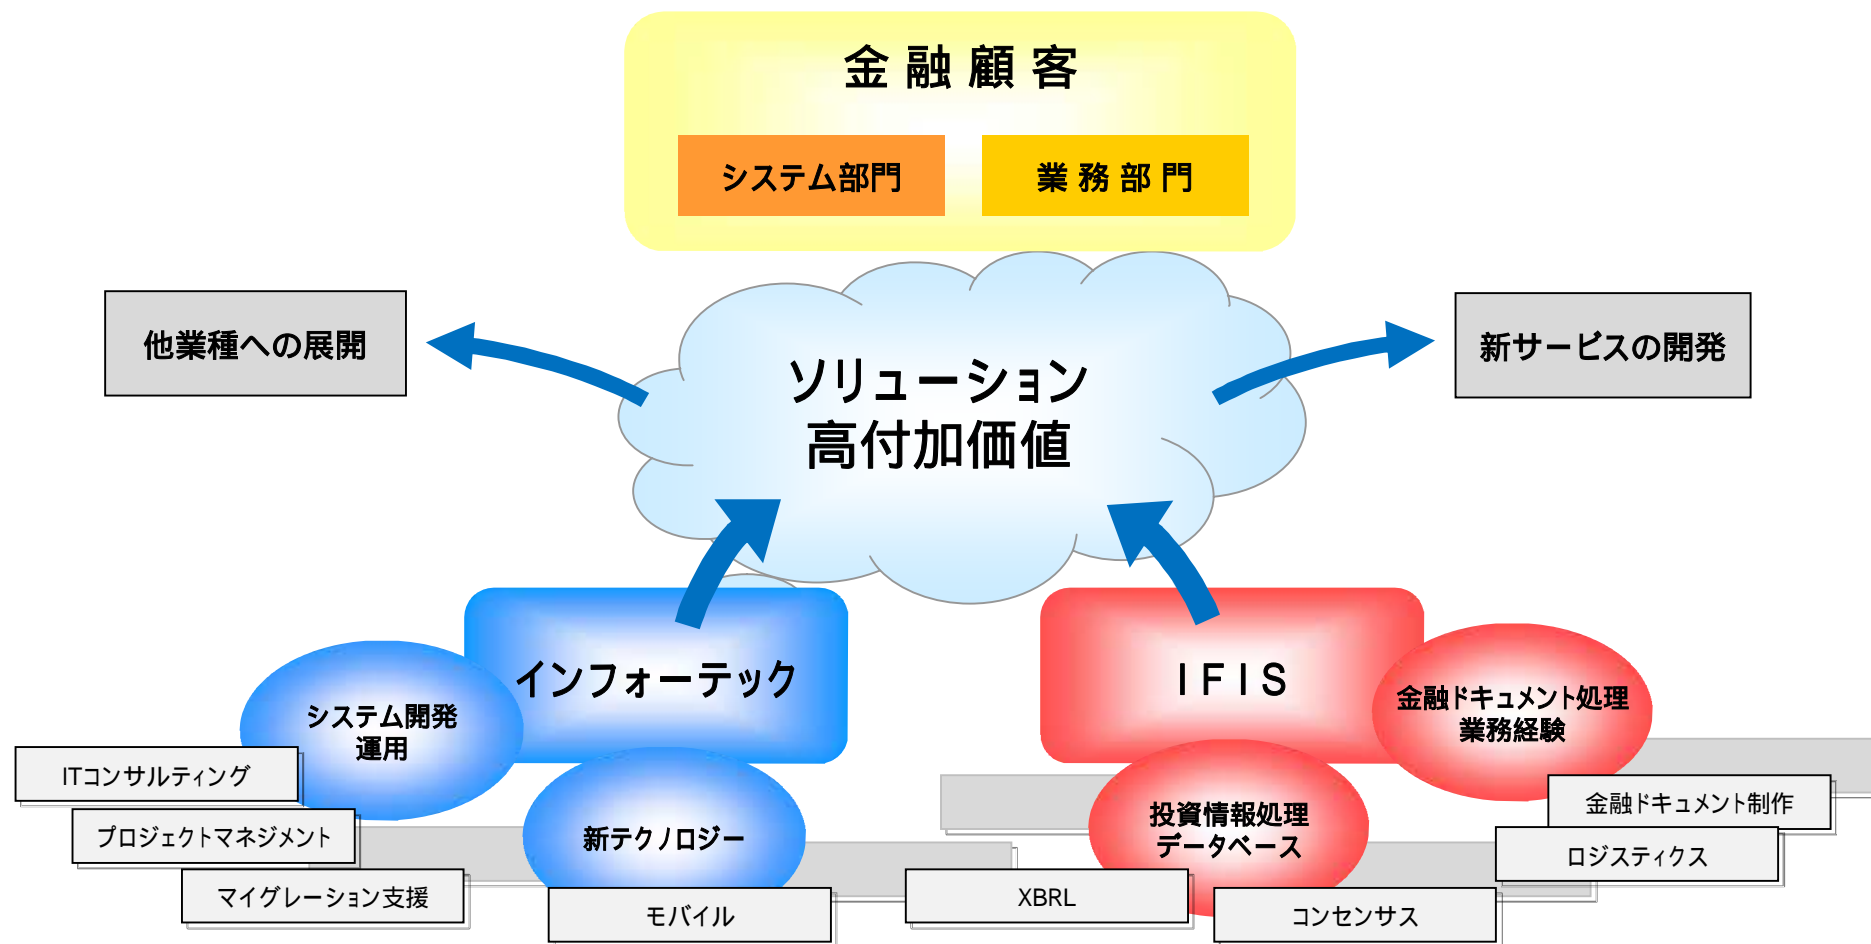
金融顧客

システム部門

業務部門

他業種への展開

ソリューション
高付加価値

新サービスの開発

インフォーテック

システム開発
運用

新テクノロジー

ITコンサルティング

プロジェクトマネジメント

マイグレーション支援

モバイル

IFIS

金融ドキュメント処理
業務経験

投資情報処理
データベース

XBRL

コンセンサス

金融ドキュメント制作

ロジスティクス